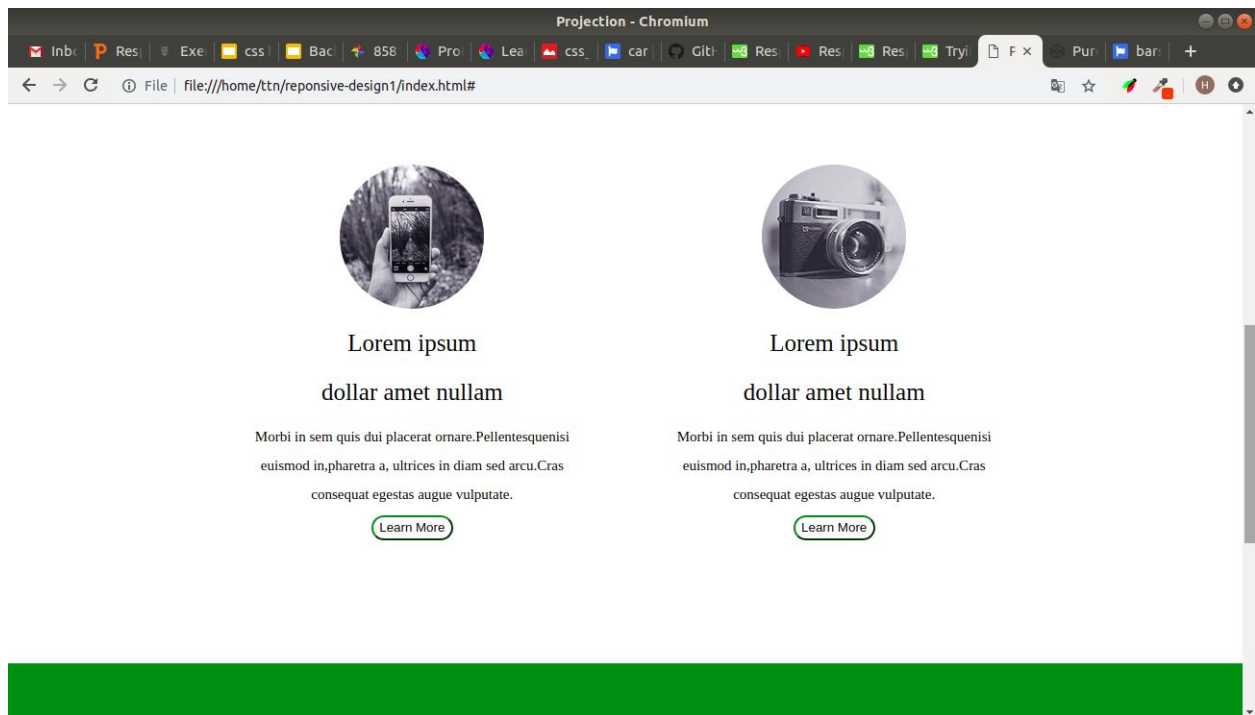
Projection - Chromium

Inbo | Res | Exe | css | Bac | 858 | Pro | Lea | css_ | car | Gith | Res | Res | Res | Tryi | P × | Pur | bar | +

File | file:///home/ttn/reponsive-design1/index.html#

H

Lorem ipsum

dollar amet nullam

Morbi in sem quis dui placerat ornare.Pellentesquenisi euismod in,pharetra a, ultrices in diam sed arcu.Cras consequat egestas augue vulputate.

Learn More

Lorem ipsum

dollar amet nullam

Morbi in sem quis dui placerat ornare.Pellentesquenisi euismod in,pharetra a, ultrices in diam sed arcu.Cras consequat egestas augue vulputate.

Learn More